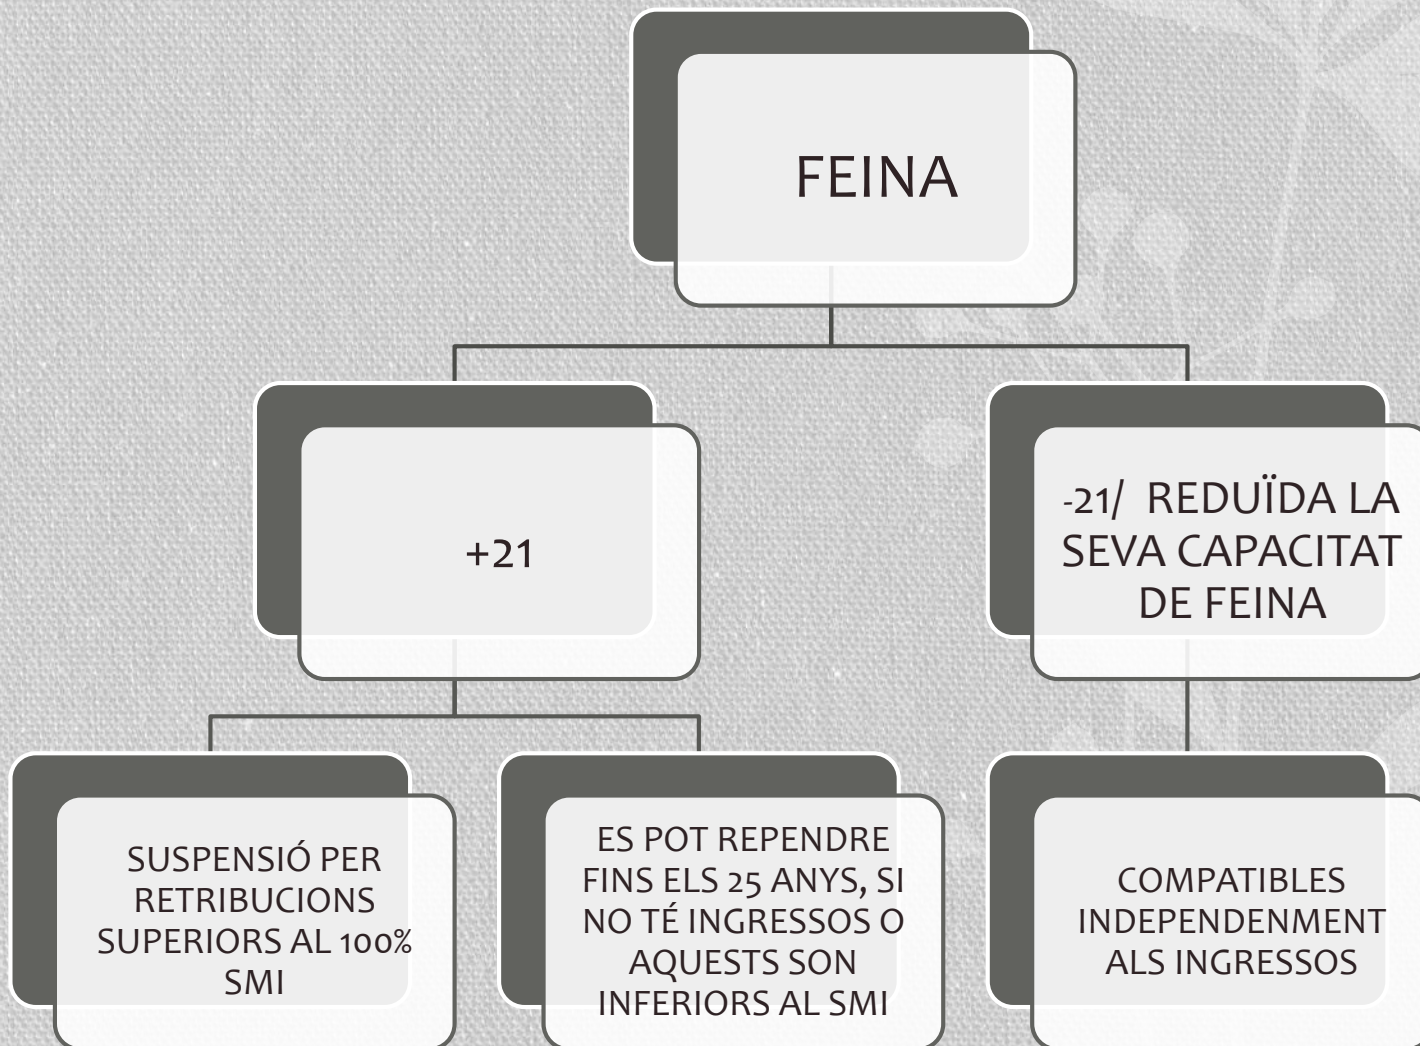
FEINA

+21

-21/ REDUÏDA LA SEVA CAPACITAT DE FEINA

SUSPENSIÓ PER RETRIBUCIONS SUPERIORS AL 100% SMI

ES POT REPENDRE FINS ELS 25 ANYS, SI NO TÉ INGRESSOS O AQUESTS SON INFERIORS AL SMI

COMPATIBLES INDEPENDENMENT ALS INGRESSOS